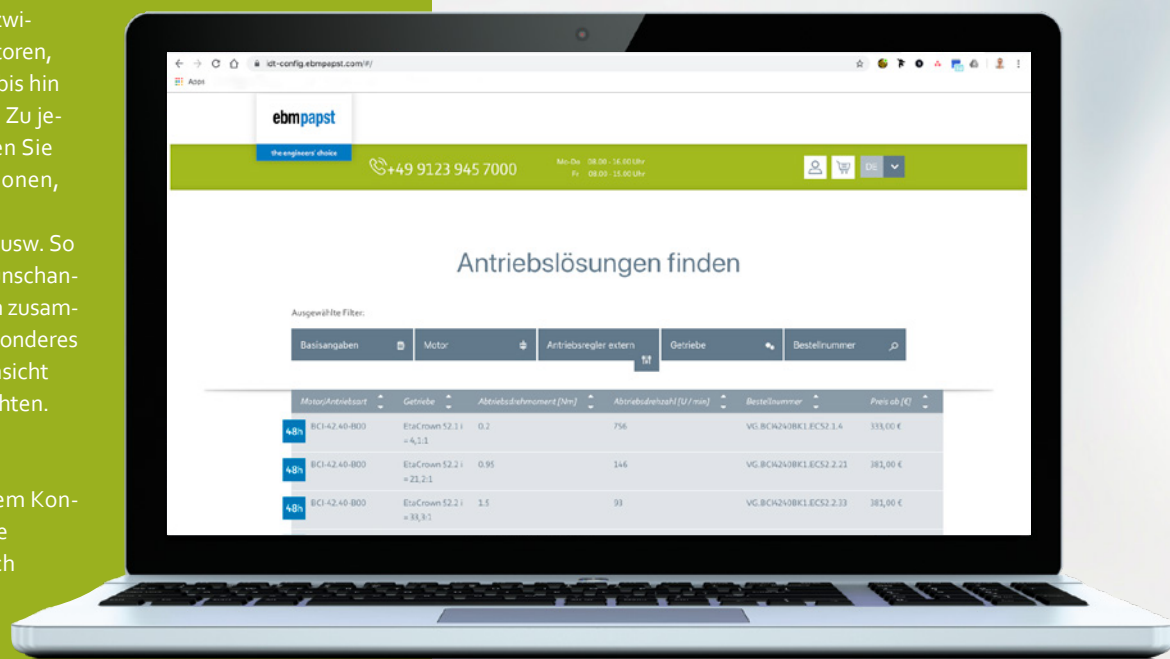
twitoren, bis hin Zu jeen Sie onen,

usw. So nschann zusamonderes nsicht hten.

em Kon-
e
ch

idt-config.ebmpapst.com/#/

Apps

ebmpapst
the engineers' choice

+49 9123 945 7000

Mo-Do 08.00 - 16.00 Uhr
Fr 08.00 - 15.00 Uhr

DE

Antriebslösungen finden

Ausgewählte Filter:

Basisangaben | Motor | Antriebsregler extern | Getriebe | Bestellnummer

| | Motor/Antriebsart | Getriebe | Abtriebsdrehmoment [Nm] | Abtriebsdrehzahl [U/min] | Bestellnummer | Preis ab [€] |
|---|---|---|---|---|---|---|
| 48h | BCI-42.40-B00 | EtaCrown 52.1 i = 4,1:1 | 0.2 | 756 | VG.BCI4240BK1.EC52.1.4 | 333,00 € |
| 48h | BCI-42.40-B00 | EtaCrown 52.2 i = 21,2:1 | 0.95 | 146 | VG.BCI4240BK1.EC52.2.21 | 381,00 € |
| 48h | BCI-42.40-B00 | EtaCrown 52.2 i = 33,3:1 | 1.5 | 93 | VG.BCI4240BK1.EC52.2.33 | 381,00 € |